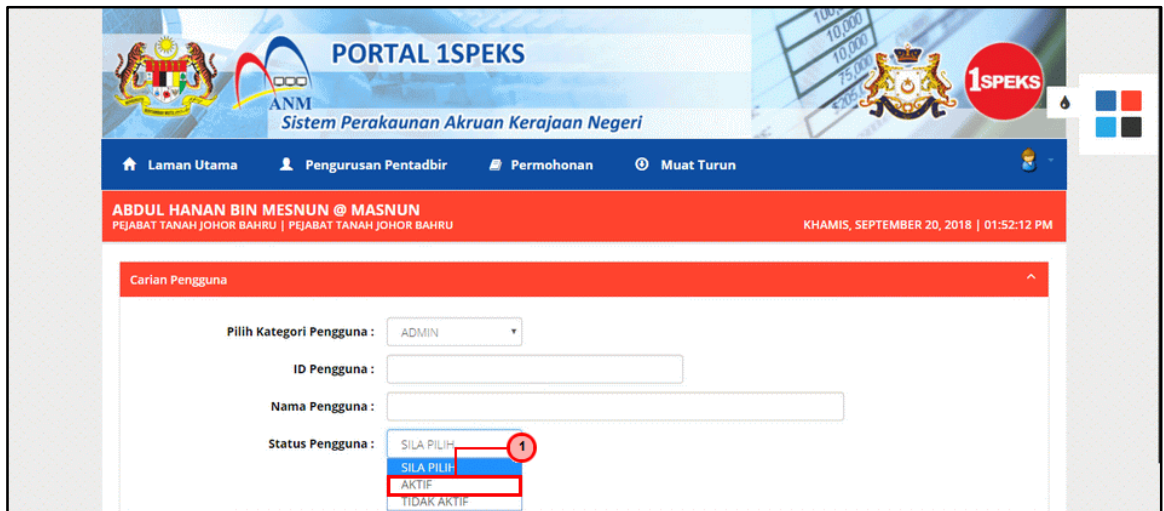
ANM

PORTAL 1SPEKS

Sistem Perakaunan Akruan Kerajaan Negeri

1SPEKS

Laman Utama Pengurusan Pentadbir Permohonan Muat Turun

ABDUL HANAN BIN MESNUN @ MASNUN
PEJABAT TANAH JOHOR BAHRU | PEJABAT TANAH JOHOR BAHRU

KHAMIS, SEPTEMBER 20, 2018 | 01:52:12 PM

Carian Pengguna

Pilih Kategori Pengguna : ADMIN

ID Pengguna :

Nama Pengguna :

Status Pengguna : SILA PILIH

1

SILA PILIH
AKTIF
TIDAK AKTIF